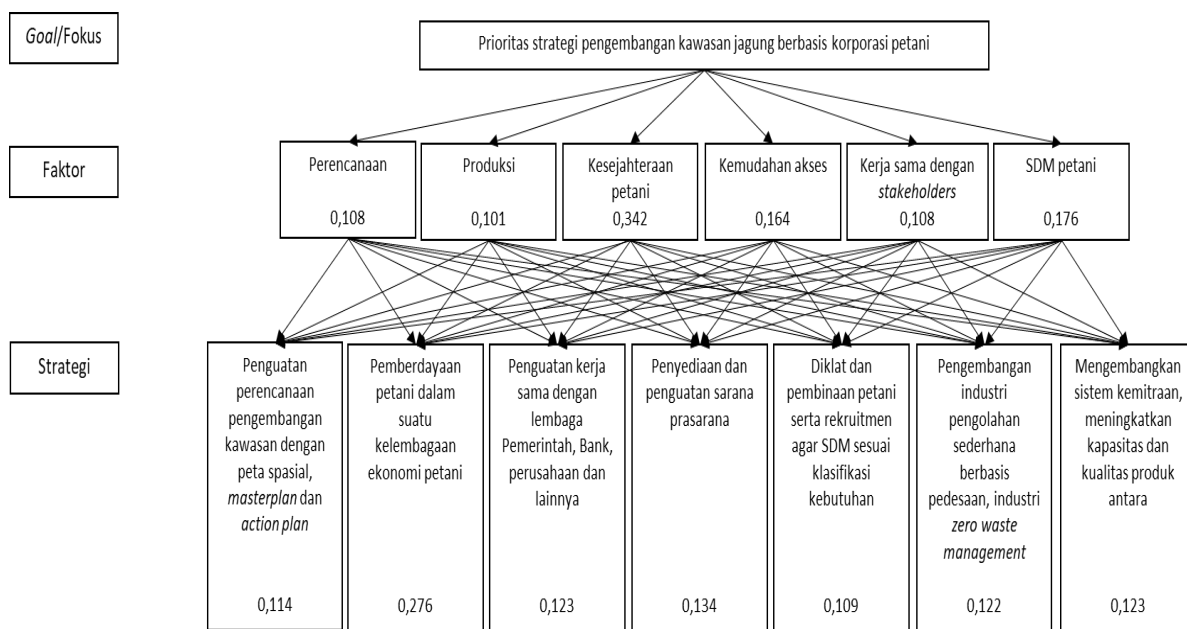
*Goal*/Fokus

Prioritas strategi pengembangan kawasan jagung berbasis korporasi petani

Faktor

Perencanaan
0,108

Produksi
0,101

Kesejahteraan petani
0,342

Kemudahan akses
0,164

Kerja sama dengan *stakeholders*
0,108

SDM petani
0,176

Strategi

Penguatan perencanaan pengembangan kawasan dengan peta spasial, *masterplan* dan *action plan*
0,114

Pemberdayaan petani dalam suatu kelembagaan ekonomi petani
0,276

Penguatan kerja sama dengan lembaga Pemerintah, Bank, perusahaan dan lainnya
0,123

Penyediaan dan penguatan sarana prasarana
0,134

Diklat dan pembinaan petani serta rekruitmen agar SDM sesuai klasifikasi kebutuhan
0,109

Pengembangan industri pengolahan sederhana berbasis pedesaan, industri *zero waste management*
0,122

Mengembangkan sistem kemitraan, meningkatkan kapasitas dan kualitas produk antara
0,123